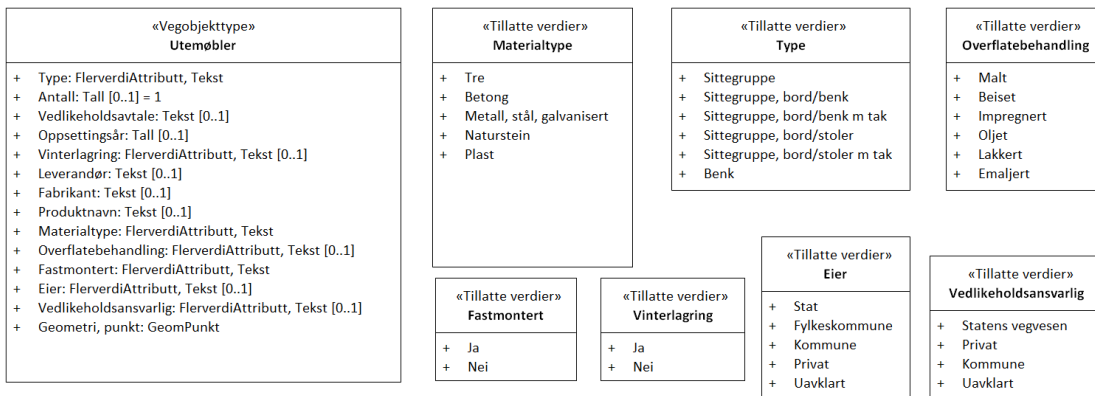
«Vegobjekttype»
**Utemøbler**

+ Type: FlerverdiAttributt, Tekst
+ Antall: Tall [0..1] = 1
+ Vedlikeholdsavtale: Tekst [0..1]
+ Oppsettingsår: Tall [0..1]
+ Vinterlagring: FlerverdiAttributt, Tekst [0..1]
+ Leverandør: Tekst [0..1]
+ Fabrikant: Tekst [0..1]
+ Produktnavn: Tekst [0..1]
+ Materialtype: FlerverdiAttributt, Tekst
+ Overflatebehandling: FlerverdiAttributt, Tekst [0..1]
+ Fastmontert: FlerverdiAttributt, Tekst
+ Eier: FlerverdiAttributt, Tekst [0..1]
+ Vedlikeholdsansvarlig: FlerverdiAttributt, Tekst [0..1]
+ Geometri, punkt: GeomPunkt

«Tillatte verdier»
**Materialtype**

+ Tre
+ Betong
+ Metall, stål, galvanisert
+ Naturstein
+ Plast

«Tillatte verdier»
**Type**

+ Sittegruppe
+ Sittegruppe, bord/benk
+ Sittegruppe, bord/benk m tak
+ Sittegruppe, bord/stoler
+ Sittegruppe, bord/stoler m tak
+ Benk

«Tillatte verdier»
**Overflatebehandling**

+ Malt
+ Beiset
+ Impregnert
+ Oljet
+ Lakkert
+ Emaljert

«Tillatte verdier»
**Fastmontert**

+ Ja
+ Nei

«Tillatte verdier»
**Vinterlagring**

+ Ja
+ Nei

«Tillatte verdier»
**Eier**

+ Stat
+ Fylkeskommune
+ Kommune
+ Privat
+ Uavklart

«Tillatte verdier»
**Vedlikeholdsansvarlig**

+ Statens vegvesen
+ Privat
+ Kommune
+ Uavklart